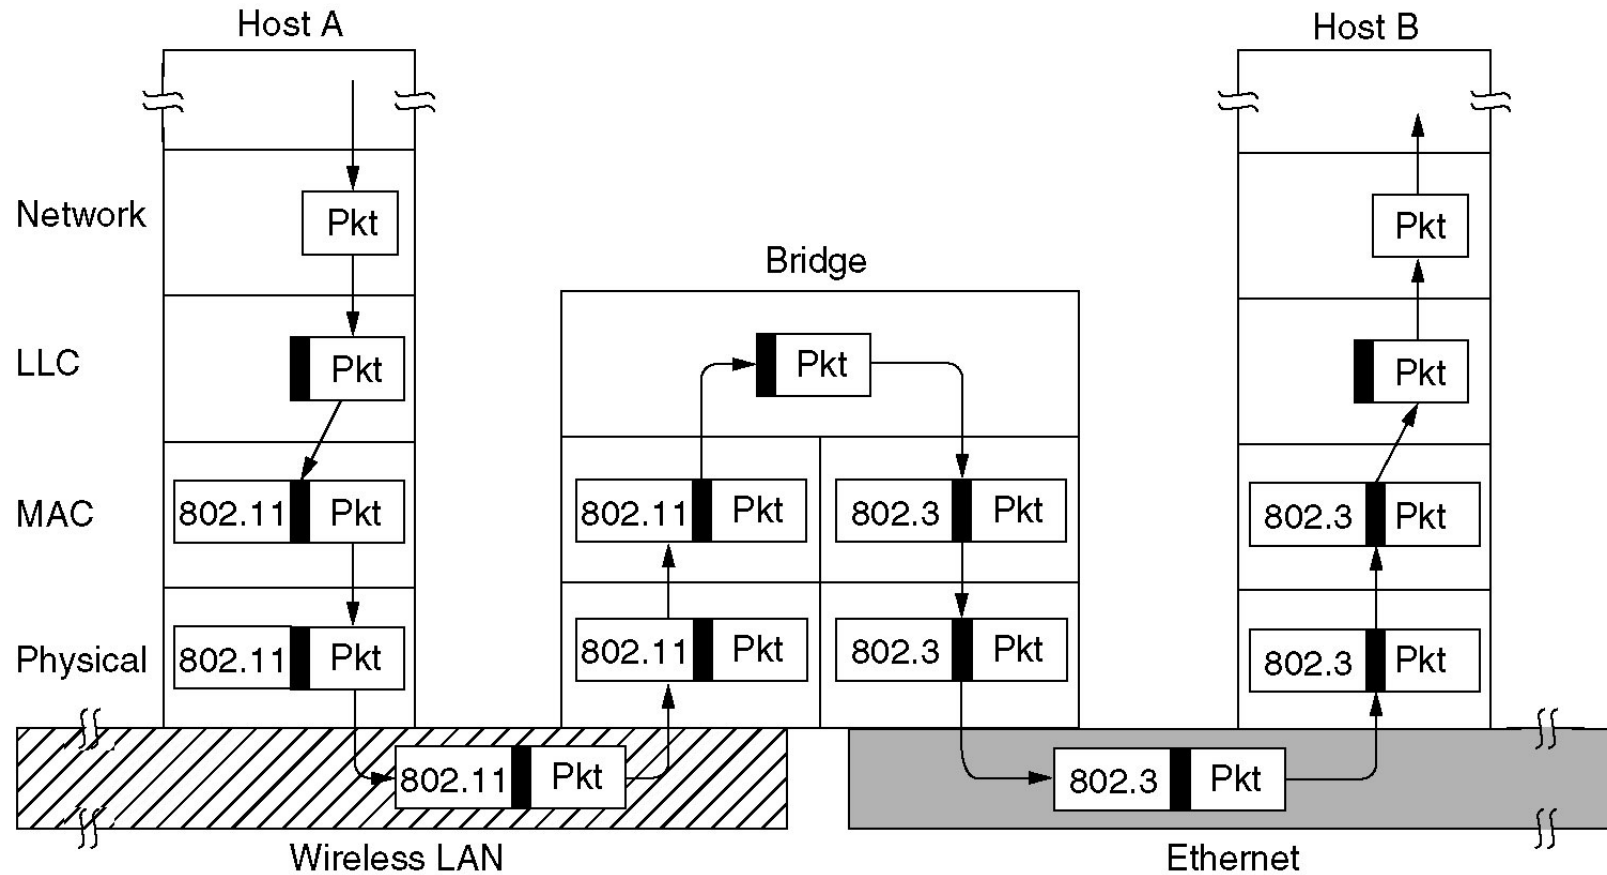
Host A

Host B

Network

Pkt

Pkt

Bridge

LLC

Pkt

Pkt

Pkt

MAC

802.11 Pkt

802.11 Pkt

802.3 Pkt

802.3 Pkt

Physical

802.11 Pkt

802.11 Pkt

802.3 Pkt

802.3 Pkt

802.11 Pkt

802.3 Pkt

Wireless LAN

Ethernet